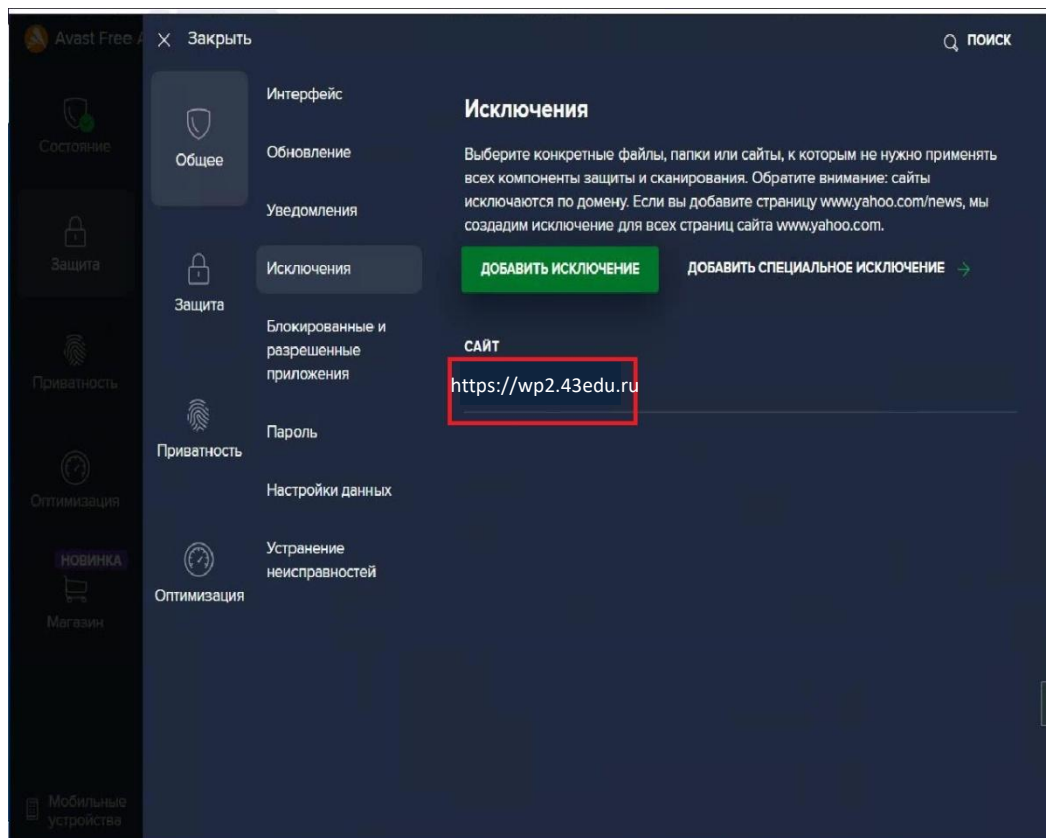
Avast Free A

Состояние

Защита

Приватность

Оптимизация

НОВИНКА

Магазин

Мобильные устройства

× Закрыть

ПОИСК

Общее

Защита

Приватность

Оптимизация

Интерфейс

Обновление

Уведомления

Исключения

Блокированные и разрешенные приложения

Пароль

Настройки данных

Устранение неисправностей

Исключения

Выберите конкретные файлы, папки или сайты, к которым не нужно применять всех компоненты защиты и сканирования. Обратите внимание: сайты исключаются по домену. Если вы добавите страницу www.yahoo.com/news, мы создадим исключение для всех страниц сайта www.yahoo.com.

ДОБАВИТЬ ИСКЛЮЧЕНИЕ

ДОБАВИТЬ СПЕЦИАЛЬНОЕ ИСКЛЮЧЕНИЕ →

САЙТ

https://wp2.43edu.ru